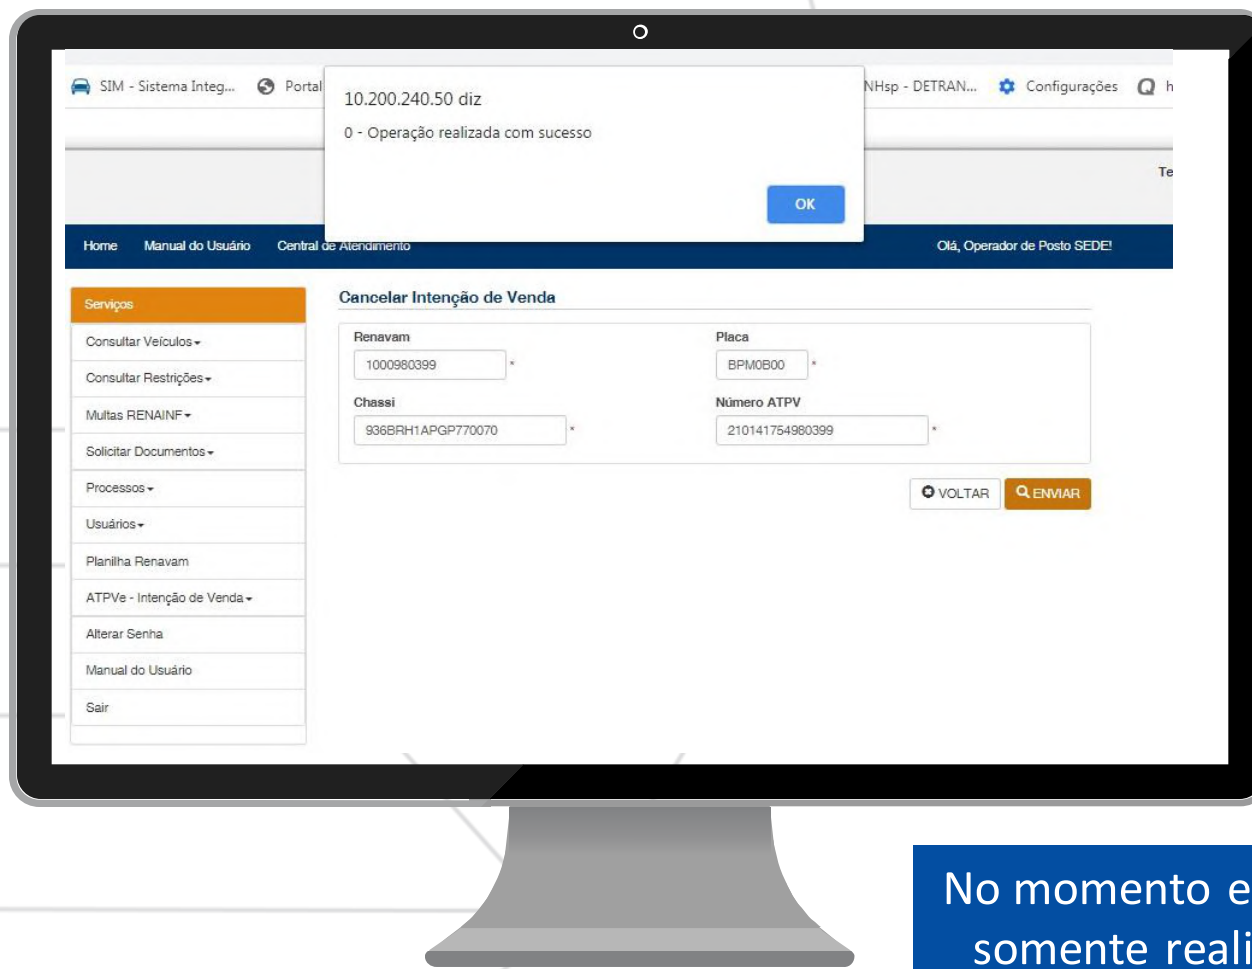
SIM - Sistema Integ... Portal NHsp - DETRAN... Configurações h

10.200.240.50 diz

0 - Operação realizada com sucesso

OK

Te

Home Manual do Usuário Central de Atendimento Olá, Operador de Posto SEDE!

Serviços

Consultar Veículos

Consultar Restrições

Multas RENAINF

Solicitar Documentos

Processos

Usuários

Planilha Renavam

ATPVe - Intenção de Venda

Alterar Senha

Manual do Usuário

Sair

Cancelar Intenção de Venda

Renavam

1000980399 *

Placa

BPM0B00 *

Chassi

936BRH1APGP770070 *

Número ATPV

210141754980399 *

VOLTAR

ENVIAR

No momento e

somente reali